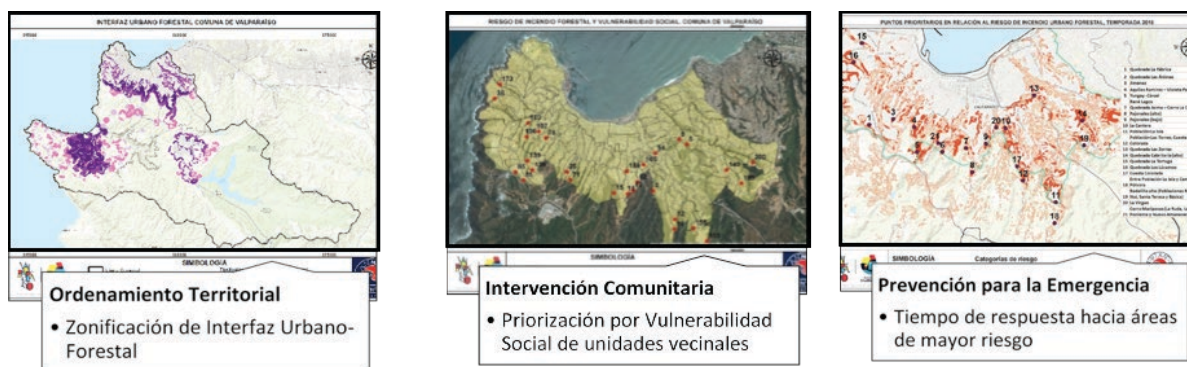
INTERFAZ URBANO FORESTAL COMUNA DE VALPARAÍSO

SIMBOLOGÍA

Ordenamiento Territorial

• Zonificación de Interfaz Urbano-Forestal

RIESGO DE INCENDIO FORESTAL Y VULNERABILIDAD SOCIAL COMUNA DE VALPARAÍSO

SIMBOLOGÍA

Intervención Comunitaria

• Priorización por Vulnerabilidad Social de unidades vecinales

PUNTOS PRIORITARIOS EN RELACIÓN AL RIESGO DE INCENDIO URBANO FORESTAL, TEMPORADA 2015

15
16
1
3
2
4
5
20
9
7
8
13
14
10
17
12
11
18

1 Quebrada La Fábrica
2 Quebrada Las Ánimas
3 Jiménez
4 Aguilas Ramírez – Vizcaya
5 Yungay
6 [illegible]
7 Quebrada Jaime – Cerro La Cruz
8 Rodelillo
9 Puente
10 La Cantera
11 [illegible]
12 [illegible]
13 Quebrada Las Zorras
14 Quebrada Cabritería
15 Quebrada La Tortuga
16 Quebrada Los Lúcumos
17 Puerta
18 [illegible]
19 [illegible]
20 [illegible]

SIMBOLOGÍA
Categorías de riesgo

Prevención para la Emergencia

• Tiempo de respuesta hacia áreas de mayor riesgo